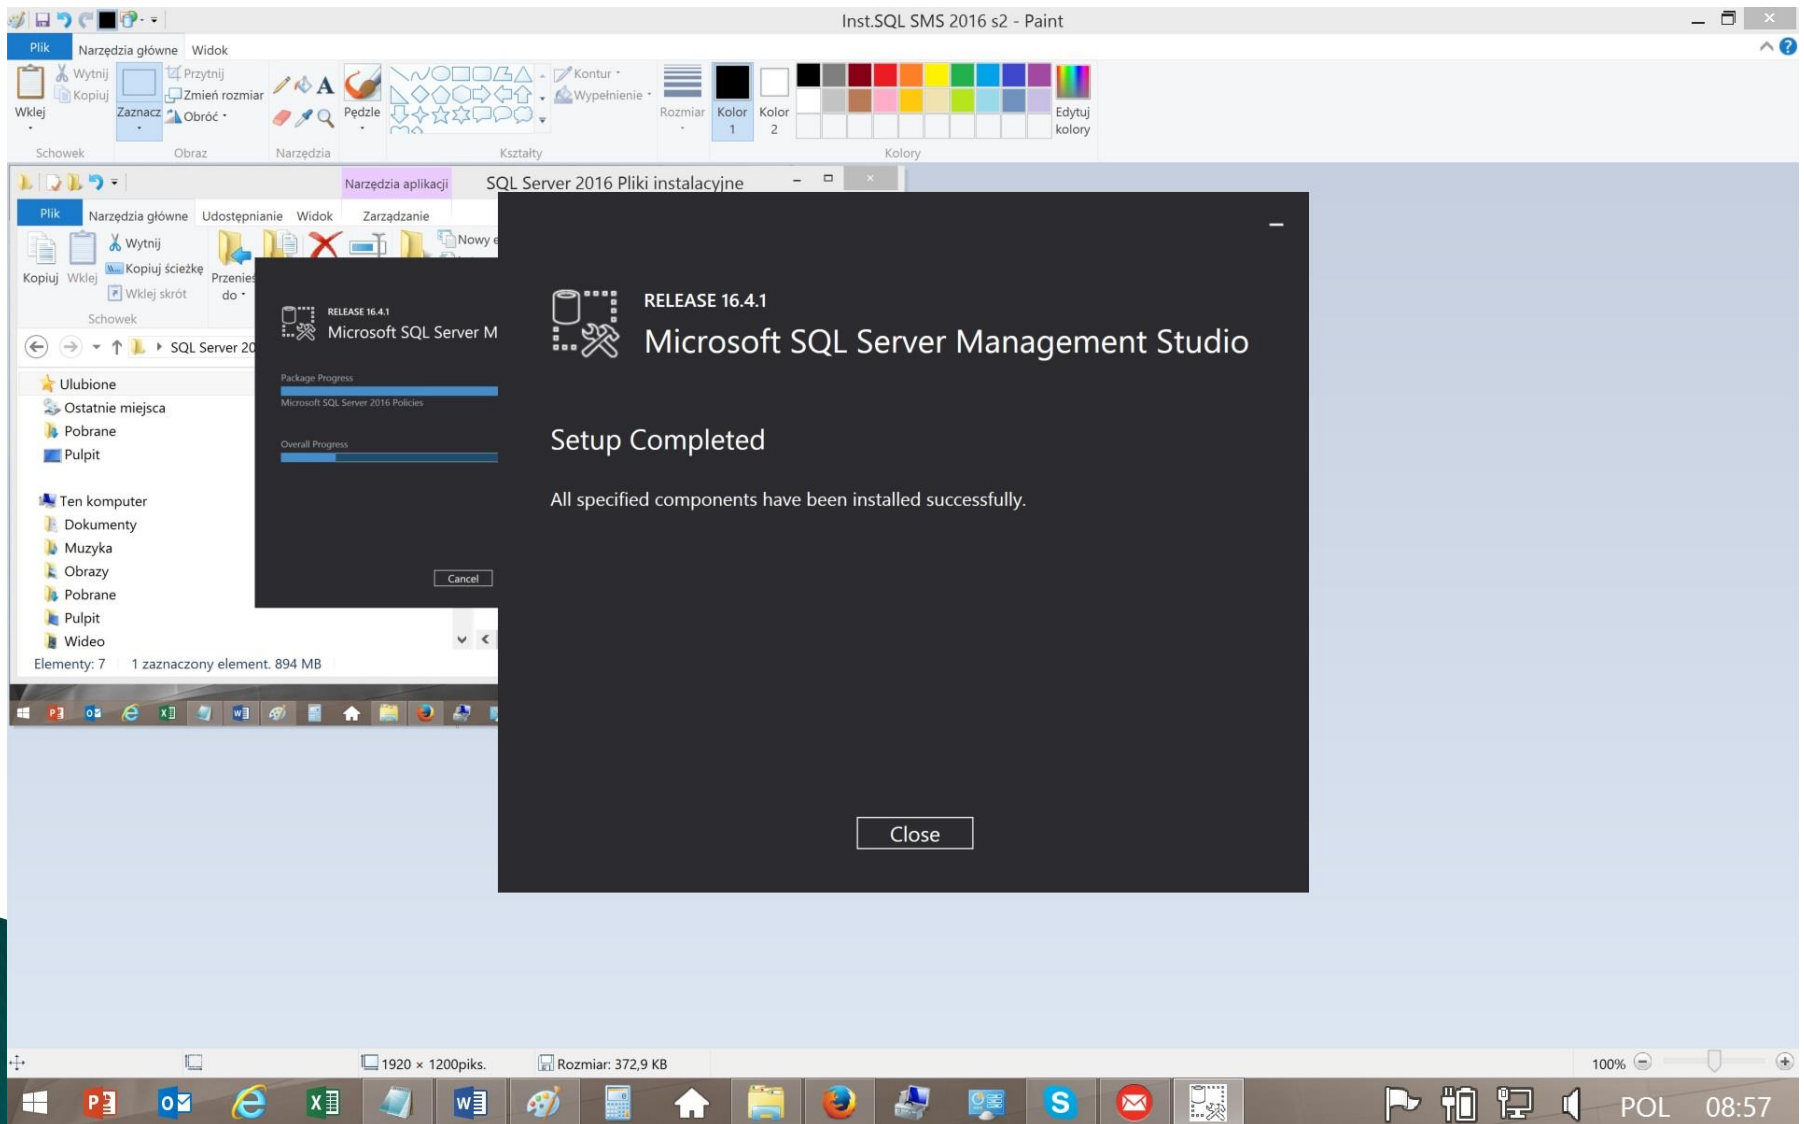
Inst.SQL SMS 2016 s2 - Paint

Plik Narzędzia główne Widok

Wklej Wytnij Kopiuj Zaznacz Przytnij Zmień rozmiar Obróć Pędzle Kontur Wypełnienie Rozmiar Kolor 1 Kolor 2 Edytuj kolory

Schowek Obraz Narzędzia Kształty Kolory

Narzędzia aplikacji SQL Server 2016 Pliki instalacyjne

Plik Narzędzia główne Udostępnianie Widok Zarządzanie

Kopiuj Wklej Wytnij Kopiuj ścieżkę Wklej skrót Przenieś do Nowy e

Schowek

SQL Server 20

Ulubione
Ostatnie miejsca
Pobrane
Pulpit

Ten komputer
Dokumenty
Muzyka
Obrazy
Pobrane
Pulpit
Wideo

Elementy: 7 1 zaznaczony element. 894 MB

RELEASE 16.4.1
Microsoft SQL Server M

Package Progress
Microsoft SQL Server 2016 Policies

Overall Progress

Cancel

RELEASE 16.4.1
Microsoft SQL Server Management Studio

Setup Completed

All specified components have been installed successfully.

Close

1920 × 1200piks. Rozmiar: 372,9 KB 100%

POL 08:57